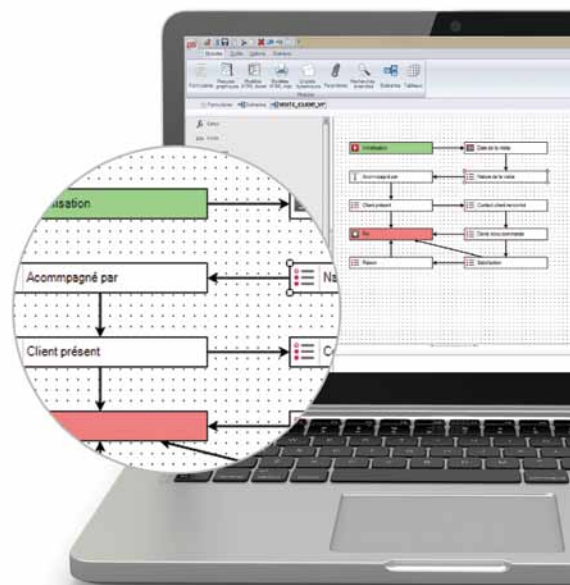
Accueil Outils Options Fenêtre

Formulaire Ressources graphiques Modèles HTML Écran Modèles HTML Impr. Scripts dynamiques Paramètres Recherche avancée Schéma Tableaux

Modules

Formulaire Schéma VISITE_CLIENT_VP

Initialisation

Date de la visite

Acommpagné par

Nature de la visite

Client présent

Contact client rencontré

Fin

Devis sous commande

Raison

Satisfaction

isation

Acommpagné par

Na

Client présent

C